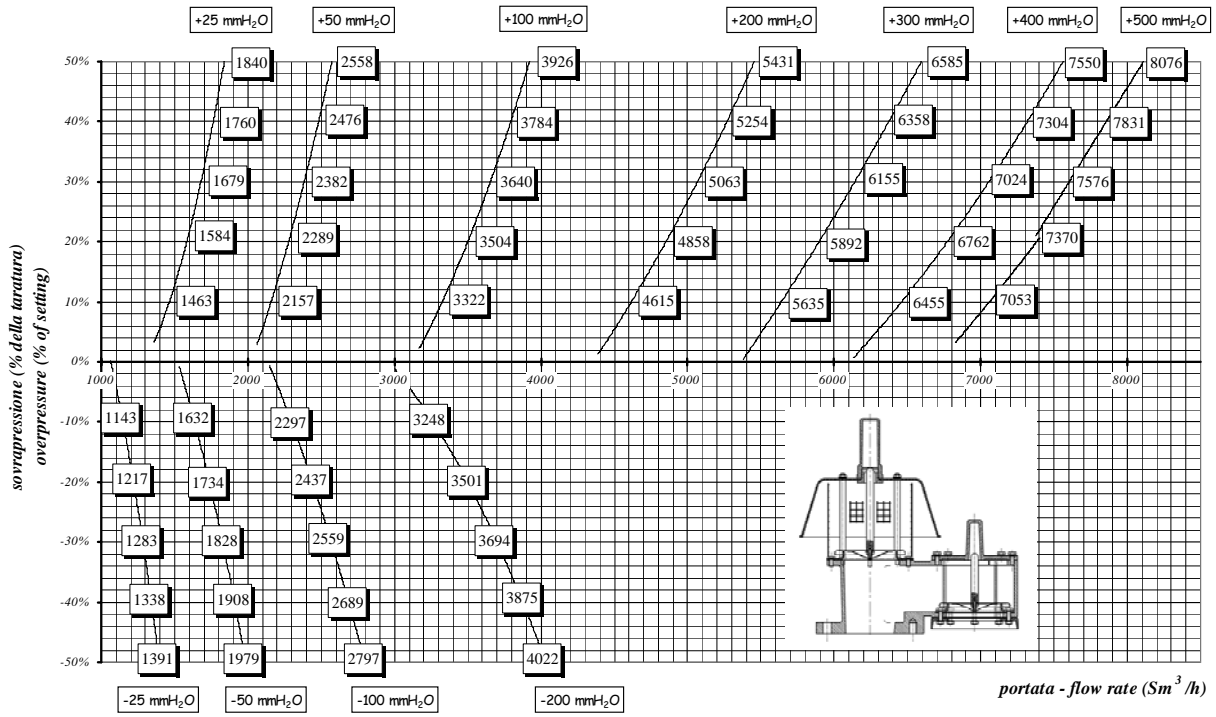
+25 mmH$_2$O
+50 mmH$_2$O
+100 mmH$_2$O
+200 mmH$_2$O
+300 mmH$_2$O
+400 mmH$_2$O
+500 mmH$_2$O

50%
40%
30%
20%
10%
0%
-10%
-20%
-30%
-40%
-50%

1840
1760
1679
1584
1463

2558
2476
2382
2289
2157

3926
3784
3640
3504
3322

5431
5254
5063
4858
4615

6585
6358
6155
5892
5635

7550
7304
7024
6762
6455

8076
7831
7576
7370
7053

1000
2000
3000
4000
5000
6000
7000
8000

1143
1217
1283
1338
1391

1632
1734
1828
1908
1979

2297
2437
2559
2689
2797

3248
3501
3694
3875
4022

sovrapressione (% della taratura)
overpressure (% of setting)

-25 mmH$_2$O
-50 mmH$_2$O
-100 mmH$_2$O
-200 mmH$_2$O

portata - flow rate (Sm$^3$/h)